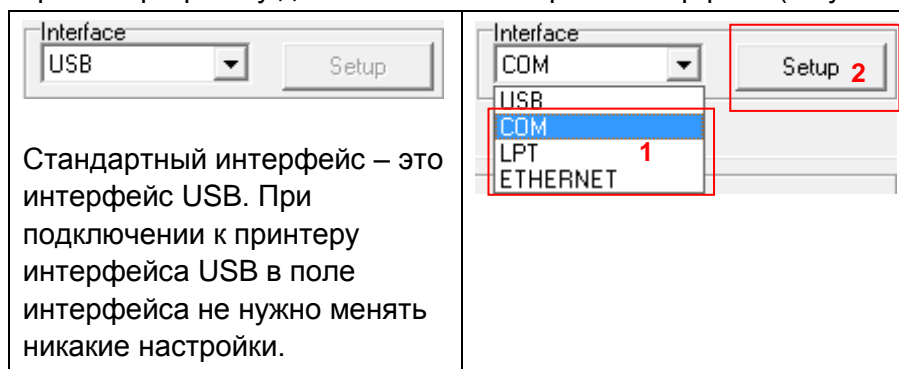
Interface
USB
Setup

Стандартный интерфейс – это интерфейс USB. При подключении к принтеру интерфейса USB в поле интерфейса не нужно менять никакие настройки.

Interface
COM
Setup 2
USB
COM
LPT
ETHERNET
1